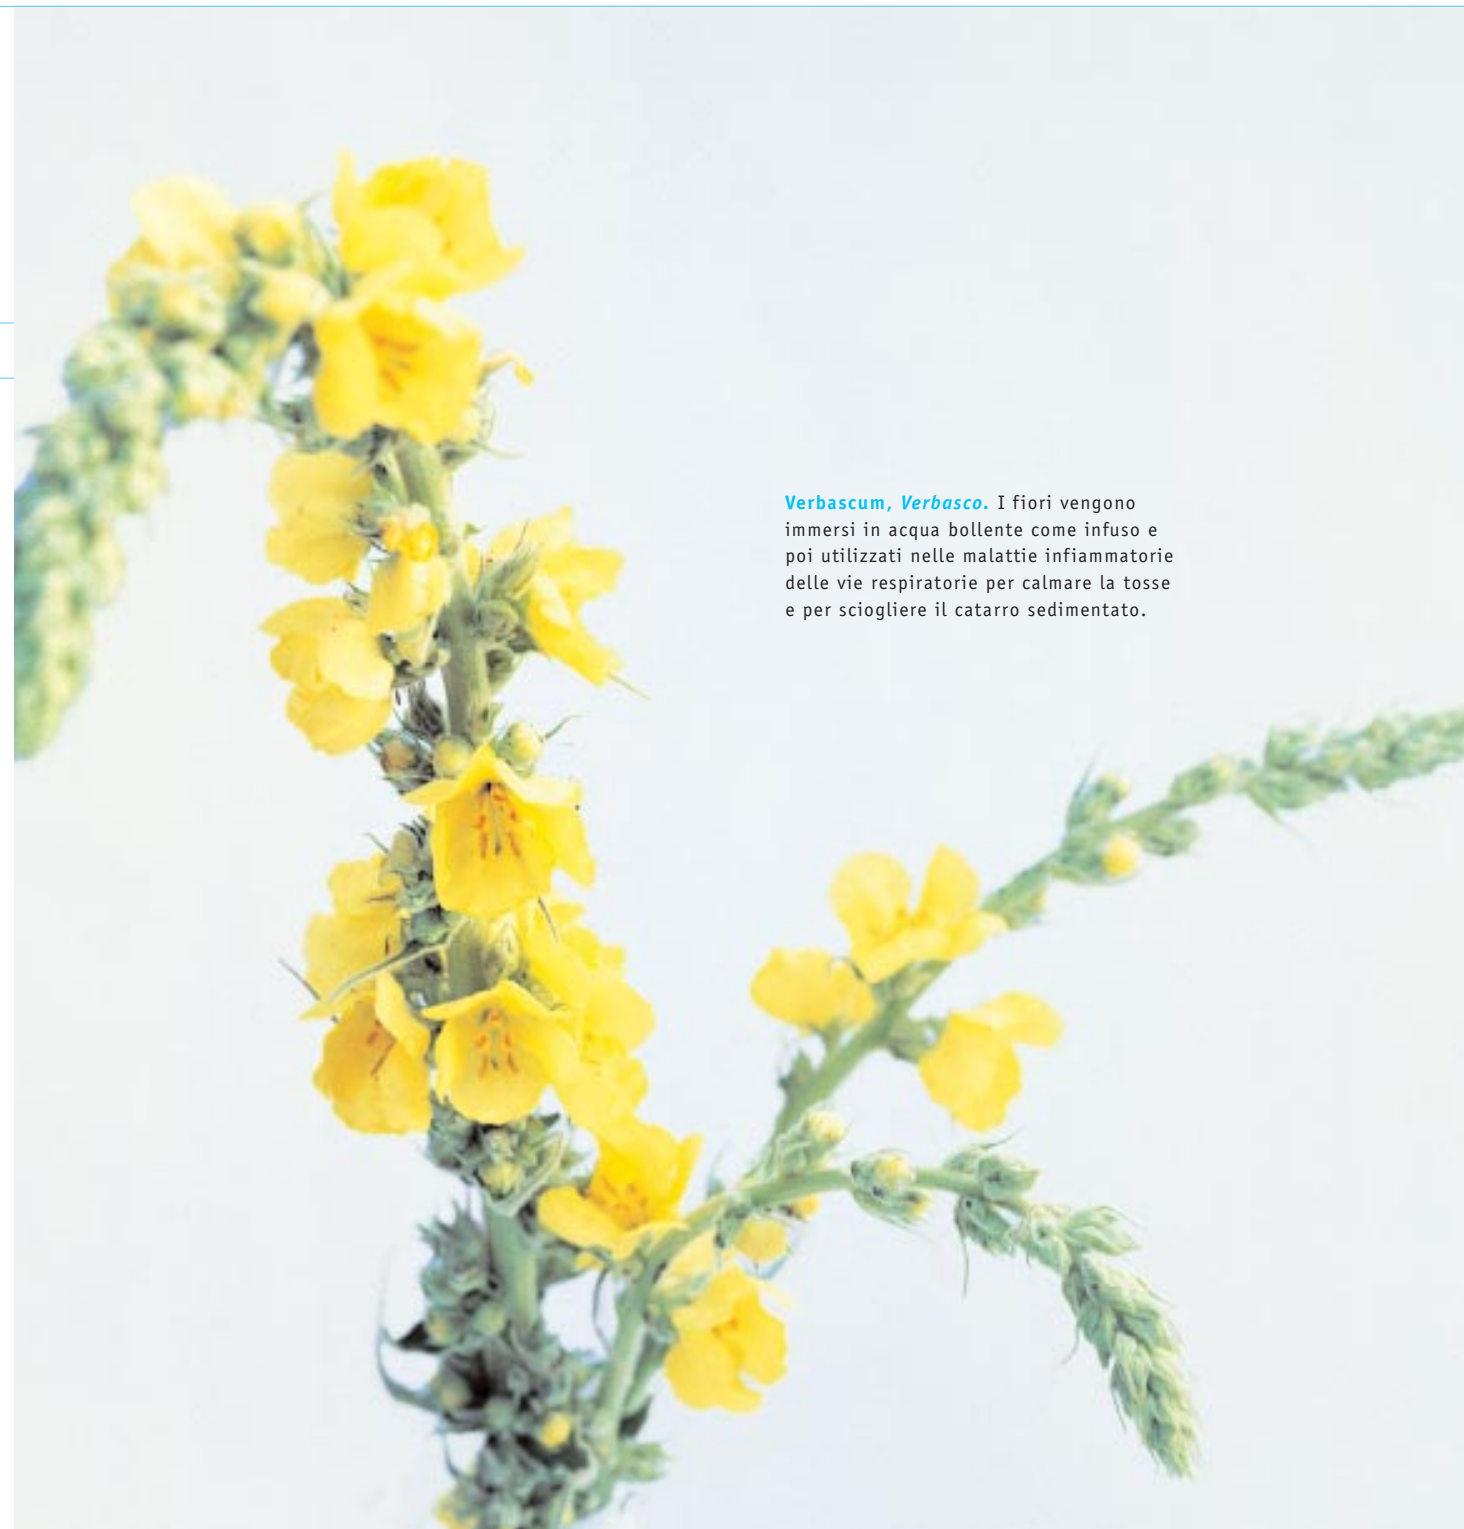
Verbascum, *Verbasco*. I fiori vengono immersi in acqua bollente come infuso e poi utilizzati nelle malattie infiammatorie delle vie respiratorie per calmare la tosse e per sciogliere il catarro sedimentato.